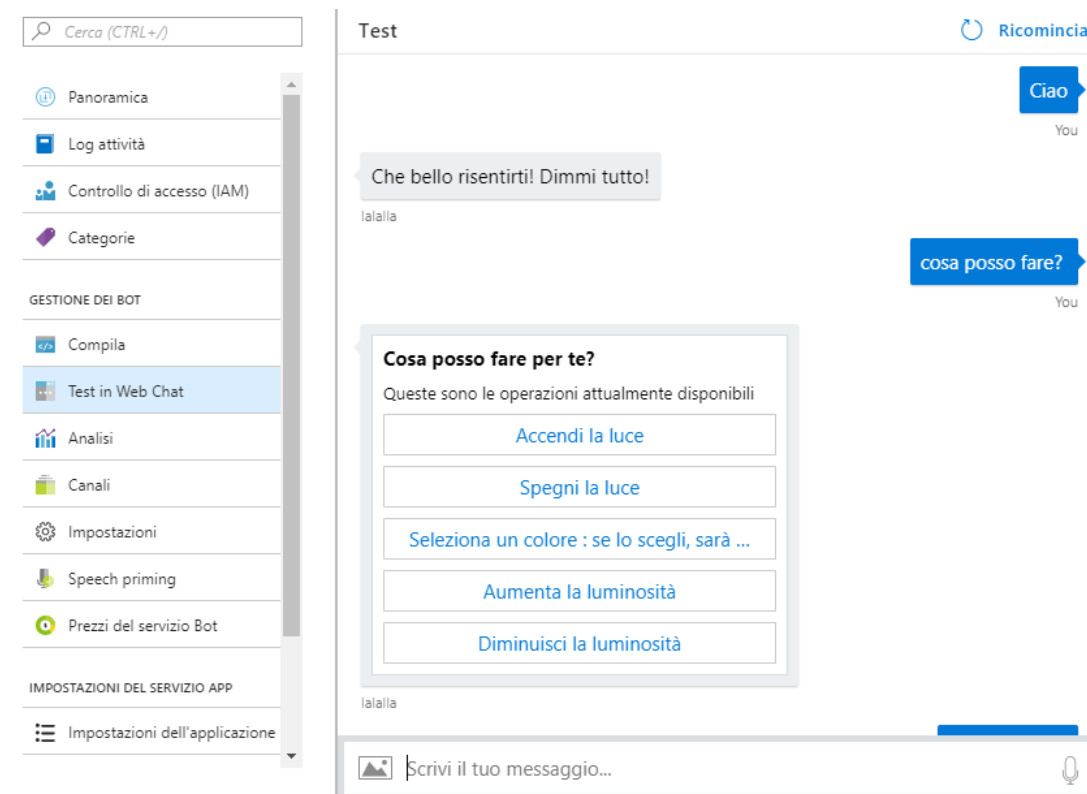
Cerca (CTRL+/)

Panoramica

Log attività

Controllo di accesso (IAM)

Categorie

GESTIONE DEI BOT

Compila

Test in Web Chat

Analisi

Canali

Impostazioni

Speech priming

Prezzi del servizio Bot

IMPOSTAZIONI DEL SERVIZIO APP

Impostazioni dell'applicazione

Test

Ricomincia

Ciao

You

Che bello risentirti! Dimmi tutto!

lalalla

cosa posso fare?

You

Cosa posso fare per te?

Queste sono le operazioni attualmente disponibili

Accendi la luce

Spegni la luce

Seleziona un colore : se lo scegli, sarà ...

Aumenta la luminosità

Diminuisci la luminosità

lalalla

Scrivi il tuo messaggio...